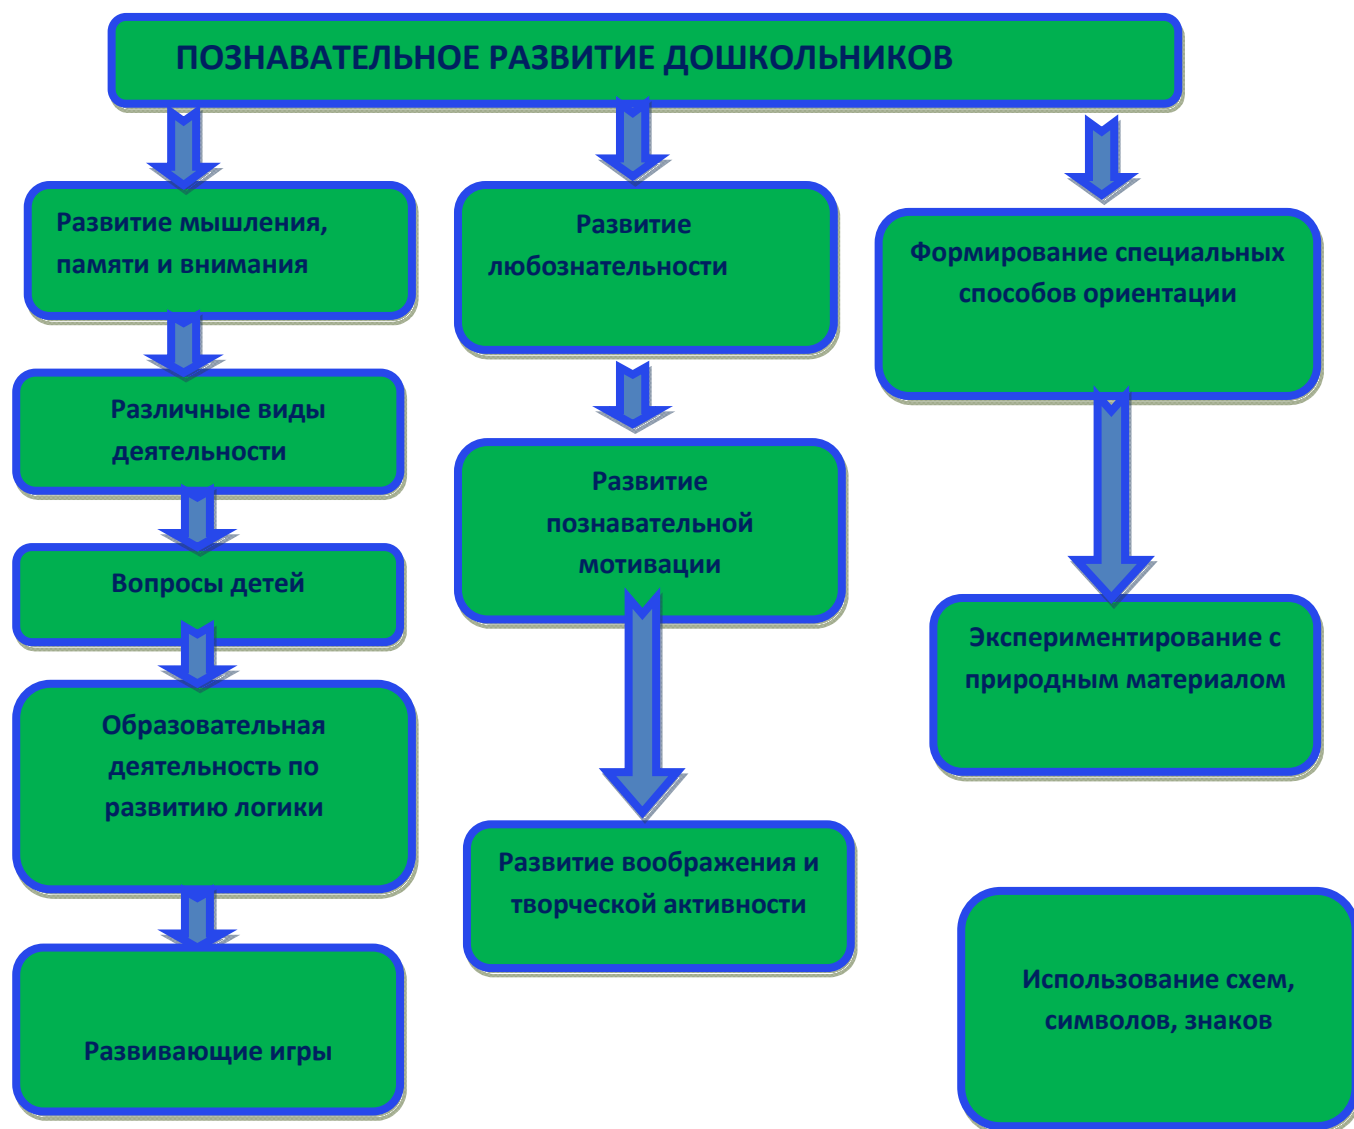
ПОЗНАВАТЕЛЬНОЕ РАЗВИТИЕ ДОШКОЛЬНИКОВ

Развитие мышления, памяти и внимания

Различные виды деятельности

Вопросы детей

Образовательная деятельность по развитию логики

Развивающие игры

Развитие любознательности

Развитие познавательной мотивации

Развитие воображения и творческой активности

Формирование специальных способов ориентации

Экспериментирование с природным материалом

Использование схем, символов, знаков